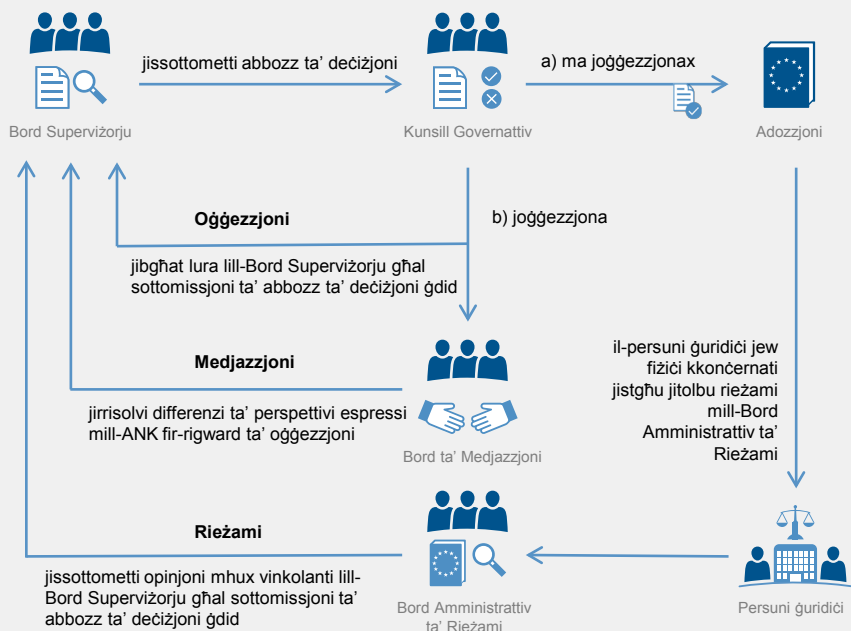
Bord Superviżorju

jissottometti abbozz ta' deċiżjoni

Kunsill Governattiv

a) ma joġġezzjonax

Adozzjoni

Oġġezzjoni

b) joġġezzjona

jibgħat lura lill-Bord Superviżorju għal sottomissjoni ta' abbozz ta' deċiżjoni ġdid

Medjazzjoni

jirrisolvi differenzi ta' perspettivi espressi mill-ANK fir-rigward ta' oġġezzjoni

Bord ta' Medjazzjoni

il-persuni ġuridiċi jew fiżiċi kkonċernati jistgħu jitolbu rieżami mill-Bord Amministrattiv ta' Rieżami

Rieżami

jissottometti opinjoni mhux vinkolanti lill-Bord Superviżorju għal sottomissjoni ta' abbozz ta' deċiżjoni ġdid

Bord Amministrattiv ta' Rieżami

Persuni ġuridiċi